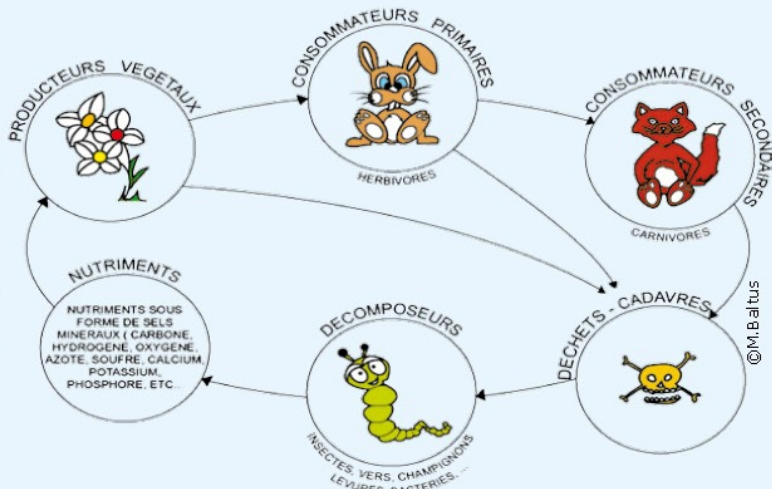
PRODUCTEURS VEGETAUX

CONSOMMATEURS PRIMAIRES

HERBIVORES

CONSOMMATEURS SECONDAIRES

CARNIVORES

DECHETS - CADAVRES

DECOMPOSEURS

INSECTES, VERS, CHAMPIGNONS LEVURES, BACTERIES, ...

NUTRIMENTS

NUTRIMENTS SOUS FORME DE SELS MINERAUX ( CARBONE, HYDROGENE, OXYGENE, AZOTE, SOUFRE, CALCIUM, POTASSIUM, PHOSPHORE, ETC...

©M.Baltus